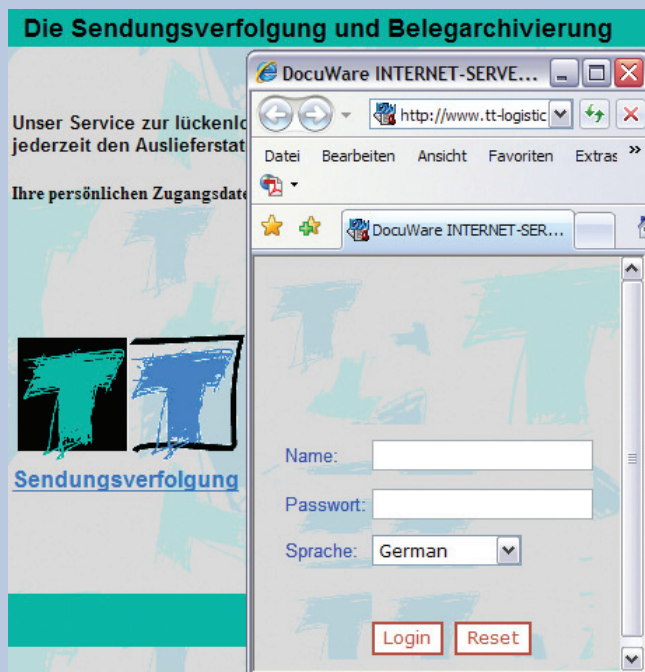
Die Sendungsverfolgung und Belegarchivierung

Unser Service zur lückenlo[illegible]
jederzeit den Auslieferstat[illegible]

Ihre persönlichen Zugangsdat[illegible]

Sendungsverfolgung

DocuWare INTERNET-SERVE...

http://www.tt-logistic

Datei Bearbeiten Ansicht Favoriten Extras »

DocuWare INTERNET-SER...

Name:

Passwort:

Sprache: German

Login Reset